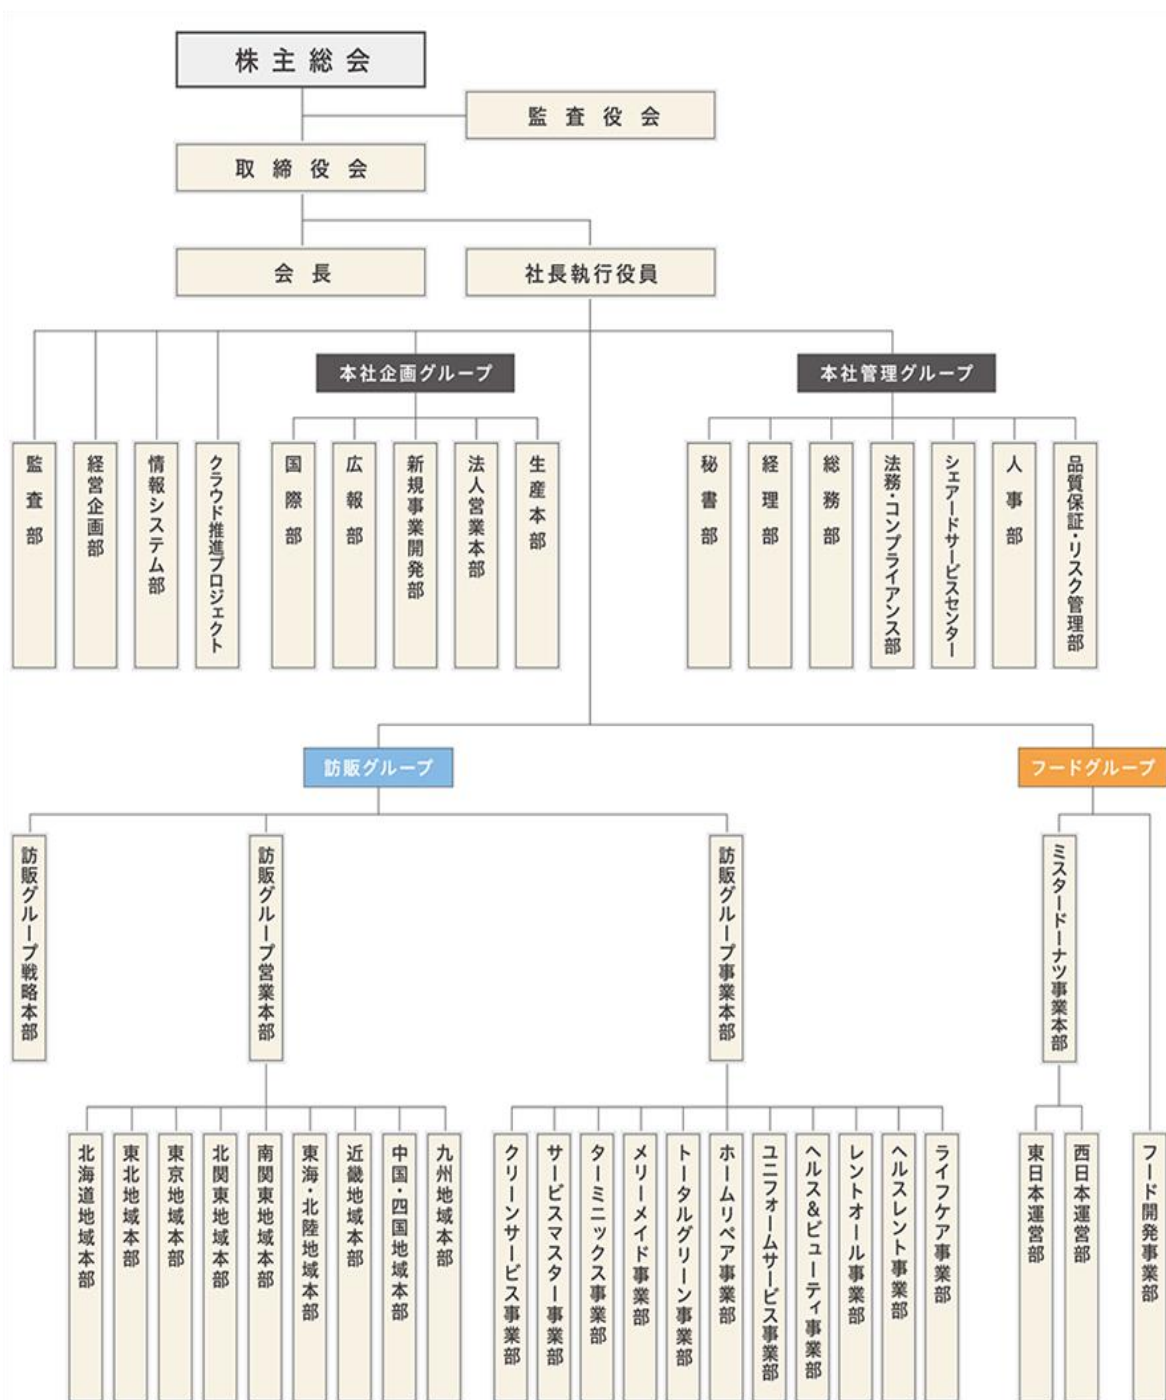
株主総会
監査役会
取締役会
会長
社長執行役員

監査部
経営企画部
情報システム部
クラウド推進プロジェクト

本社企画グループ
国際部
広報部
新規事業開発部
法人営業本部
生産本部

本社管理グループ
秘書部
経理部
総務部
法務・コンプライアンス部
シェアードサービスセンター
人事部
品質保証・リスク管理部

訪販グループ
訪販グループ戦略本部
訪販グループ営業本部
北海道地域本部
東北地域本部
東京地域本部
北関東地域本部
南関東地域本部
東海・北陸地域本部
近畿地域本部
中国・四国地域本部
九州地域本部

訪販グループ事業本部
クリーンサービス事業部
サービスマスター事業部
ターミニックス事業部
メリーメイド事業部
トータルグリーン事業部
ホームリペア事業部
ユニフォームサービス事業部
ヘルス&ビューティ事業部
レントオール事業部
ヘルスレント事業部
ライフケア事業部

フードグループ
ミスタードーナツ事業本部
東日本運営部
西日本運営部
フード開発事業部